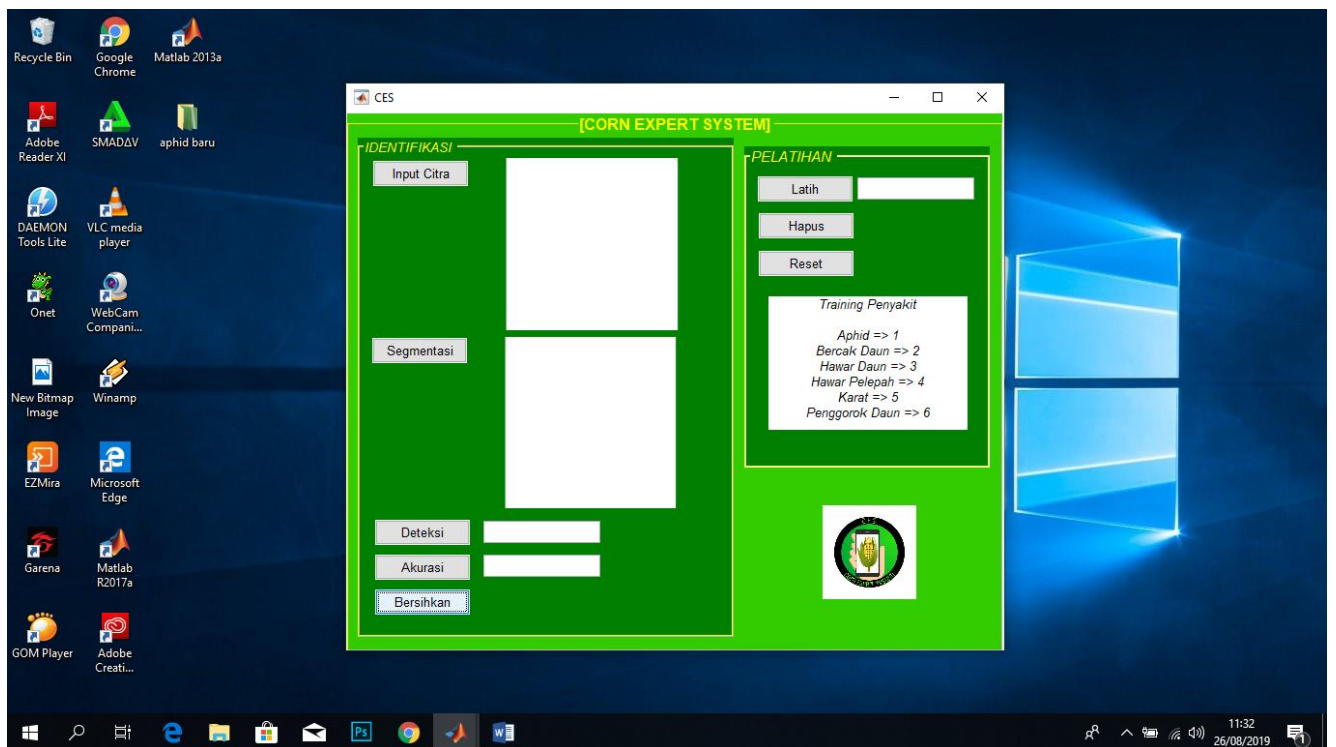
Recycle Bin
Google Chrome
Matlab 2013a
Adobe Reader XI
SMADΔV
aphid baru
DAEMON Tools Lite
VLC media player
Onet
WebCam Compani...
New Bitmap Image
Winamp
EZMira
Microsoft Edge
Garena
Matlab R2017a
GOM Player
Adobe Creati...

CES

[CORN EXPERT SYSTEM]

IDENTIFIKASI
Input Citra
Segmentasi
Deteksi
Akurasi
Bersihkan

PELATIHAN
Latih
Hapus
Reset

Training Penyakit

Aphid => 1
Bercak Daun => 2
Hawar Daun => 3
Hawar Pelepah => 4
Karat => 5
Penggorok Daun => 6

11:32
26/08/2019